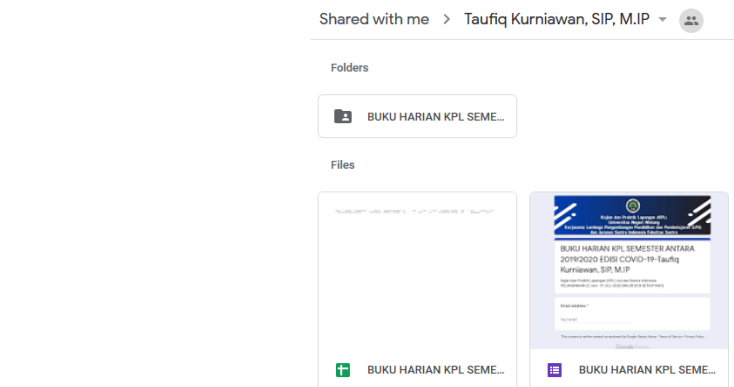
Shared with me > Taufiq Kurniawan, SIP, M.IP

Folders

BUKU HARIAN KPL SEMES...

Files

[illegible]

Kajian dan Praktik Lapangan (KPL) Universitas Negeri Malang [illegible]

BUKU HARIAN KPL SEMESTER ANTARA 2019/2020 EDISI COVID-19-Taufiq Kurniawan, SIP, M.IP

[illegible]

Email address *

Your email

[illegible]

BUKU HARIAN KPL SEME...

BUKU HARIAN KPL SEME...